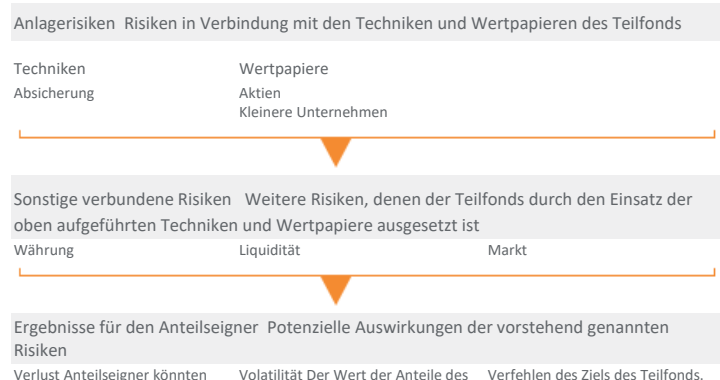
Anlagerisiken Risiken in Verbindung mit den Techniken und Wertpapieren des Teilfonds

Techniken
Absicherung

Wertpapiere
Aktien
Kleinere Unternehmen

Sonstige verbundene Risiken Weitere Risiken, denen der Teilfonds durch den Einsatz der oben aufgeführten Techniken und Wertpapiere ausgesetzt ist

Währung

Liquidität

Markt

Ergebnisse für den Anteilseigner Potenzielle Auswirkungen der vorstehend genannten Risiken

Verlust Anteilseigner könnten

Volatilität Der Wert der Anteile des

Verfehlen des Ziels des Teilfonds.